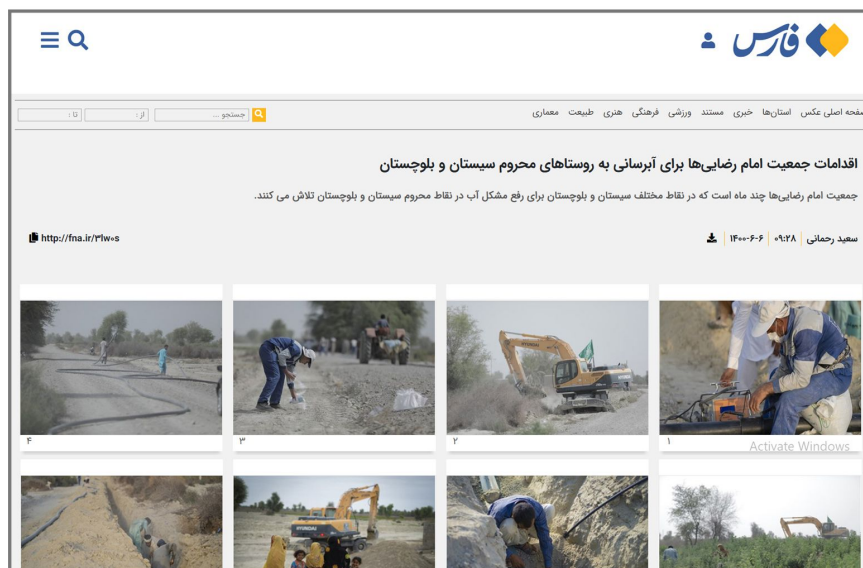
فارس

صفحه اصلی عکس استان‌ها خبری مستند ورزشی فرهنگی هنری طبیعت معماری

جستجو ... از : تا :

اقدامات جمعیت امام رضایی‌ها برای آبرسانی به روستاهای محروم سیستان و بلوچستان

جمعیت امام رضایی‌ها چند ماه است که در نقاط مختلف سیستان و بلوچستان برای رفع مشکل آب در نقاط محروم سیستان و بلوچستان تلاش می کنند.

سعید رحمانی | ۰۹:۲۸ | ۱۴۰۰-۶-۰۶

http://fna.ir/۳lw۰s

۱

۲

۳

۴

Activate Windows